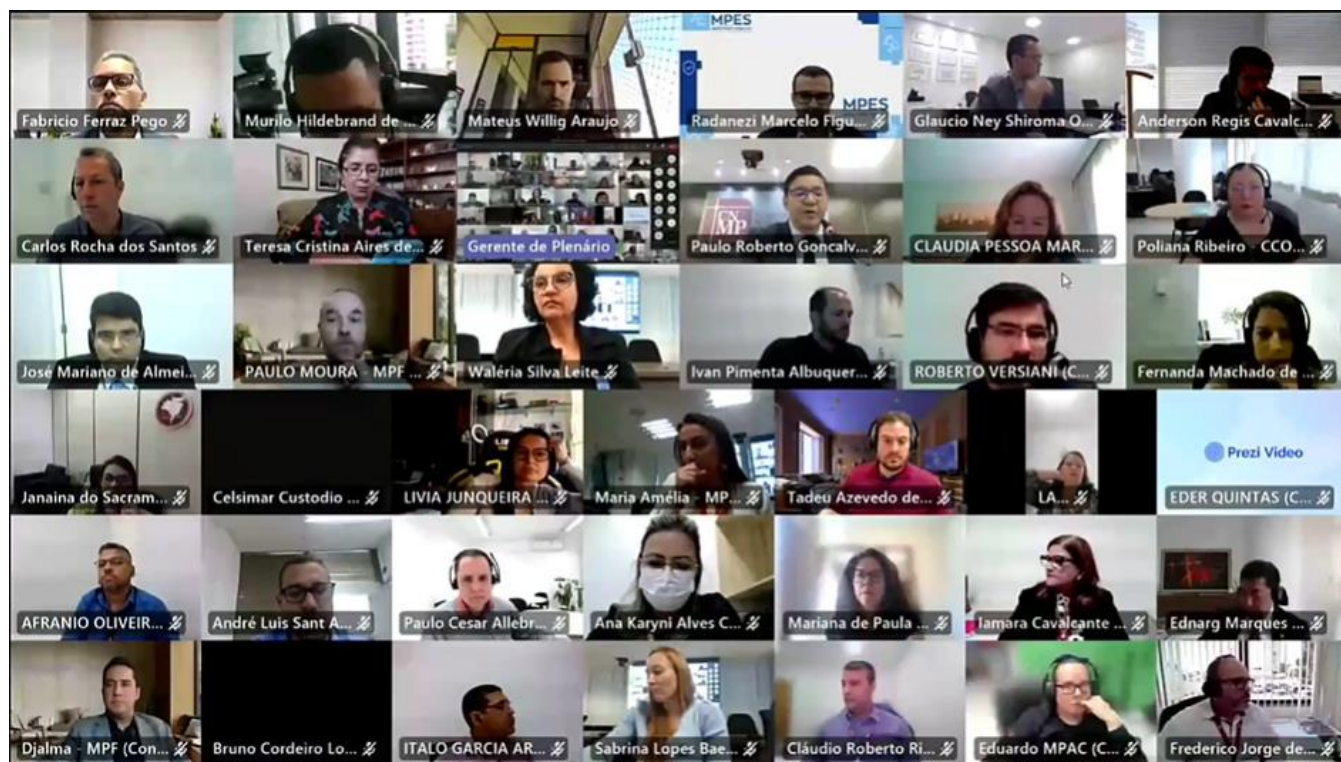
MPES

MPES

Fabricio Ferraz Pego

Murilo Hildebrand de ...

Mateus Willig Araujo

Radanezi Marcelo Figu...

Glaucio Ney Shiroma O...

Anderson Regis Cavalc...

Carlos Rocha dos Santos

Teresa Cristina Aires de...

Gerente de Plenário

CNMP

Paulo Roberto Goncalv...

CLAUDIA PESSOA MAR...

Poliana Ribeiro - CCO...

José Mariano de Almei...

PAULO MOURA - MPF ...

Waléria Silva Leite

Ivan Pimenta Albuquer...

ROBERTO VERSIANI (C...

Fernanda Machado de ...

Janaina do Sacram...

Celsimar Custodio ...

LIVIA JUNQUEIRA ...

Maria Amélia - MP...

Tadeu Azevedo de...

LA...

Prezi Video

EDER QUINTAS (C...

AFRANIO OLIVEIR...

André Luis Sant A...

Paulo Cesar Allebr...

Ana Karyni Alves C...

Mariana de Paula ...

Iamara Cavalcante ...

Ednarg Marques ...

Djalma - MPF (Con...

Bruno Cordeiro Lo...

ITALO GARCIA AR...

Sabrina Lopes Bae...

Cláudio Roberto Ri...

Eduardo MPAC (C...

Frederico Jorge de...